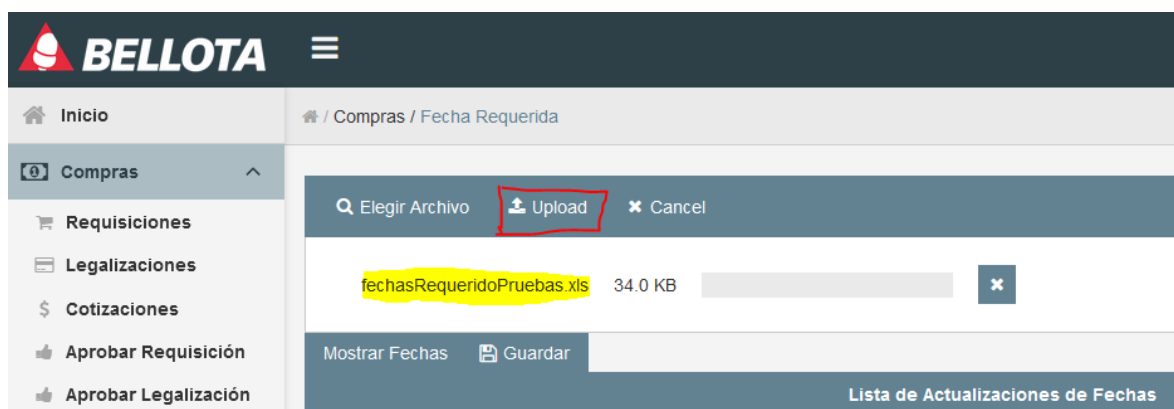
BELLOTA

Inicio

Compras

Requisiciones

Legalizaciones

Cotizaciones

Aprobar Requisición

Aprobar Legalización

/ Compras / Fecha Requerida

Elegir Archivo Upload Cancel

fechasRequeridoPruebas.xls 34.0 KB

Mostrar Fechas Guardar

Lista de Actualizaciones de Fechas